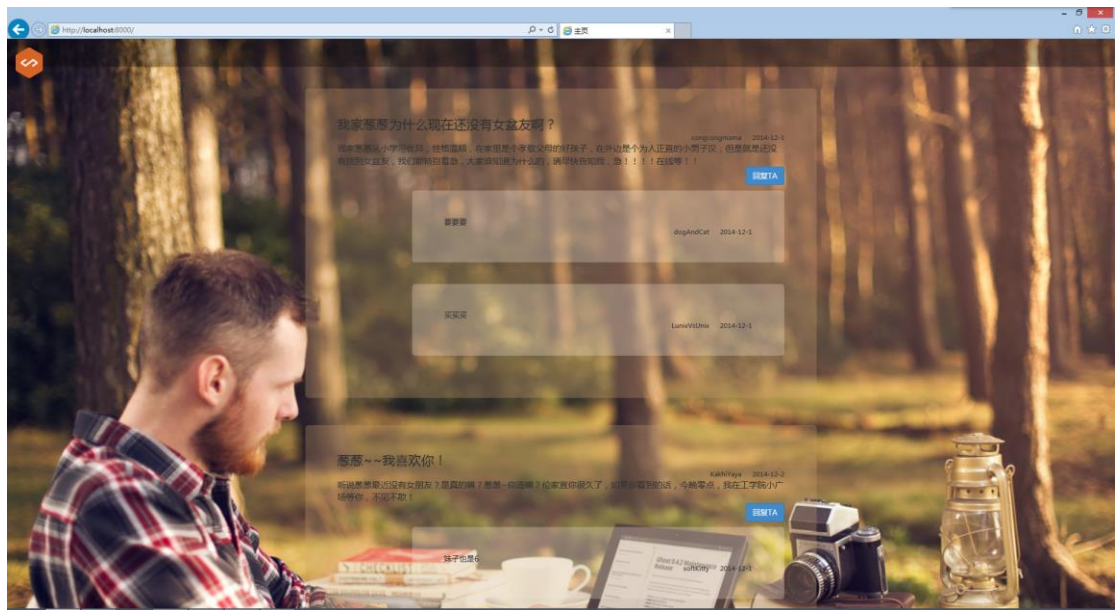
http://localhost:8000/

主页

我家薇薇为什么现在还没有女盆友啊？

congcongmama 2014-12-1

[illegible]

回复TA

要要要

dogAndCat 2014-12-1

买买买

LunixVsUnix 2014-12-1

薇薇~~我喜欢你！

KakhiYaya 2014-12-2

听说薇薇最近没有女朋友？是真的嘛？是嘛~你造嘛？俗家喜你很久了，如果你看到的话，今晚零点，我在工学院小广场等你，不见不散！

回复TA

妹子也是6

softKitty 2014-12-1